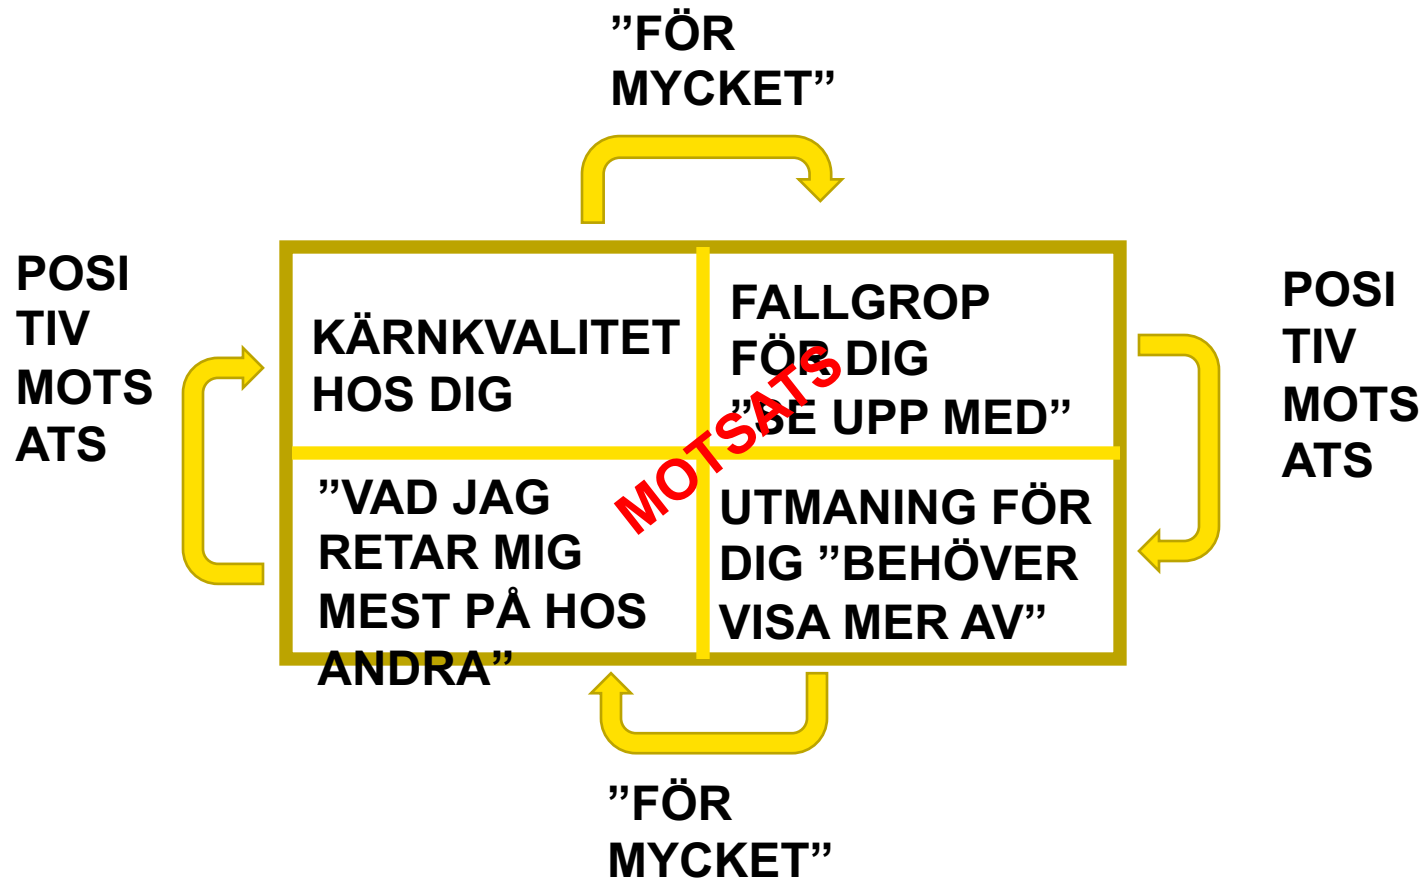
”FÖR MYCKET”

POSI TIV MOTS ATS

KÄRNKVALITET HOS DIG

FALLGROP FÖR DIG ”BE UPP MED”

POSI TIV MOTS ATS

”VAD JAG RETAR MIG MEST PÅ HOS ANDRA”

MOTSATS

UTMANING FÖR DIG ”BEHÖVER VISA MER AV”

”FÖR MYCKET”